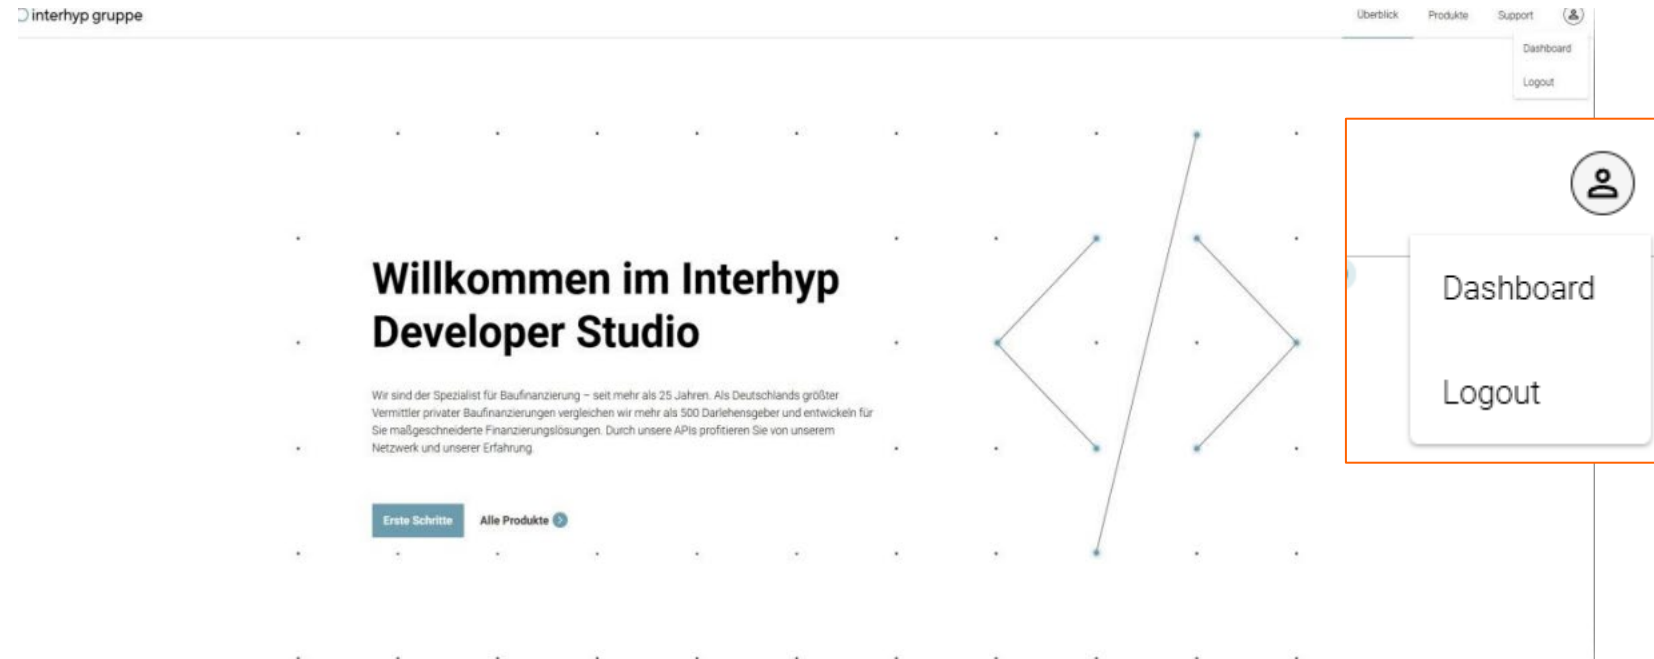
interhyp gruppe

Überblick Produkte Support

Dashboard

Logout

Willkommen im Interhyp Developer Studio

Wir sind der Spezialist für Baufinanzierung – seit mehr als 25 Jahren. Als Deutschlands größter Vermittler privater Baufinanzierungen vergleichen wir mehr als 500 Darlehensgeber und entwickeln für Sie maßgeschneiderte Finanzierungslösungen. Durch unsere APIs profitieren Sie von unserem Netzwerk und unserer Erfahrung.

Erste Schritte

Alle Produkte

Dashboard

Logout